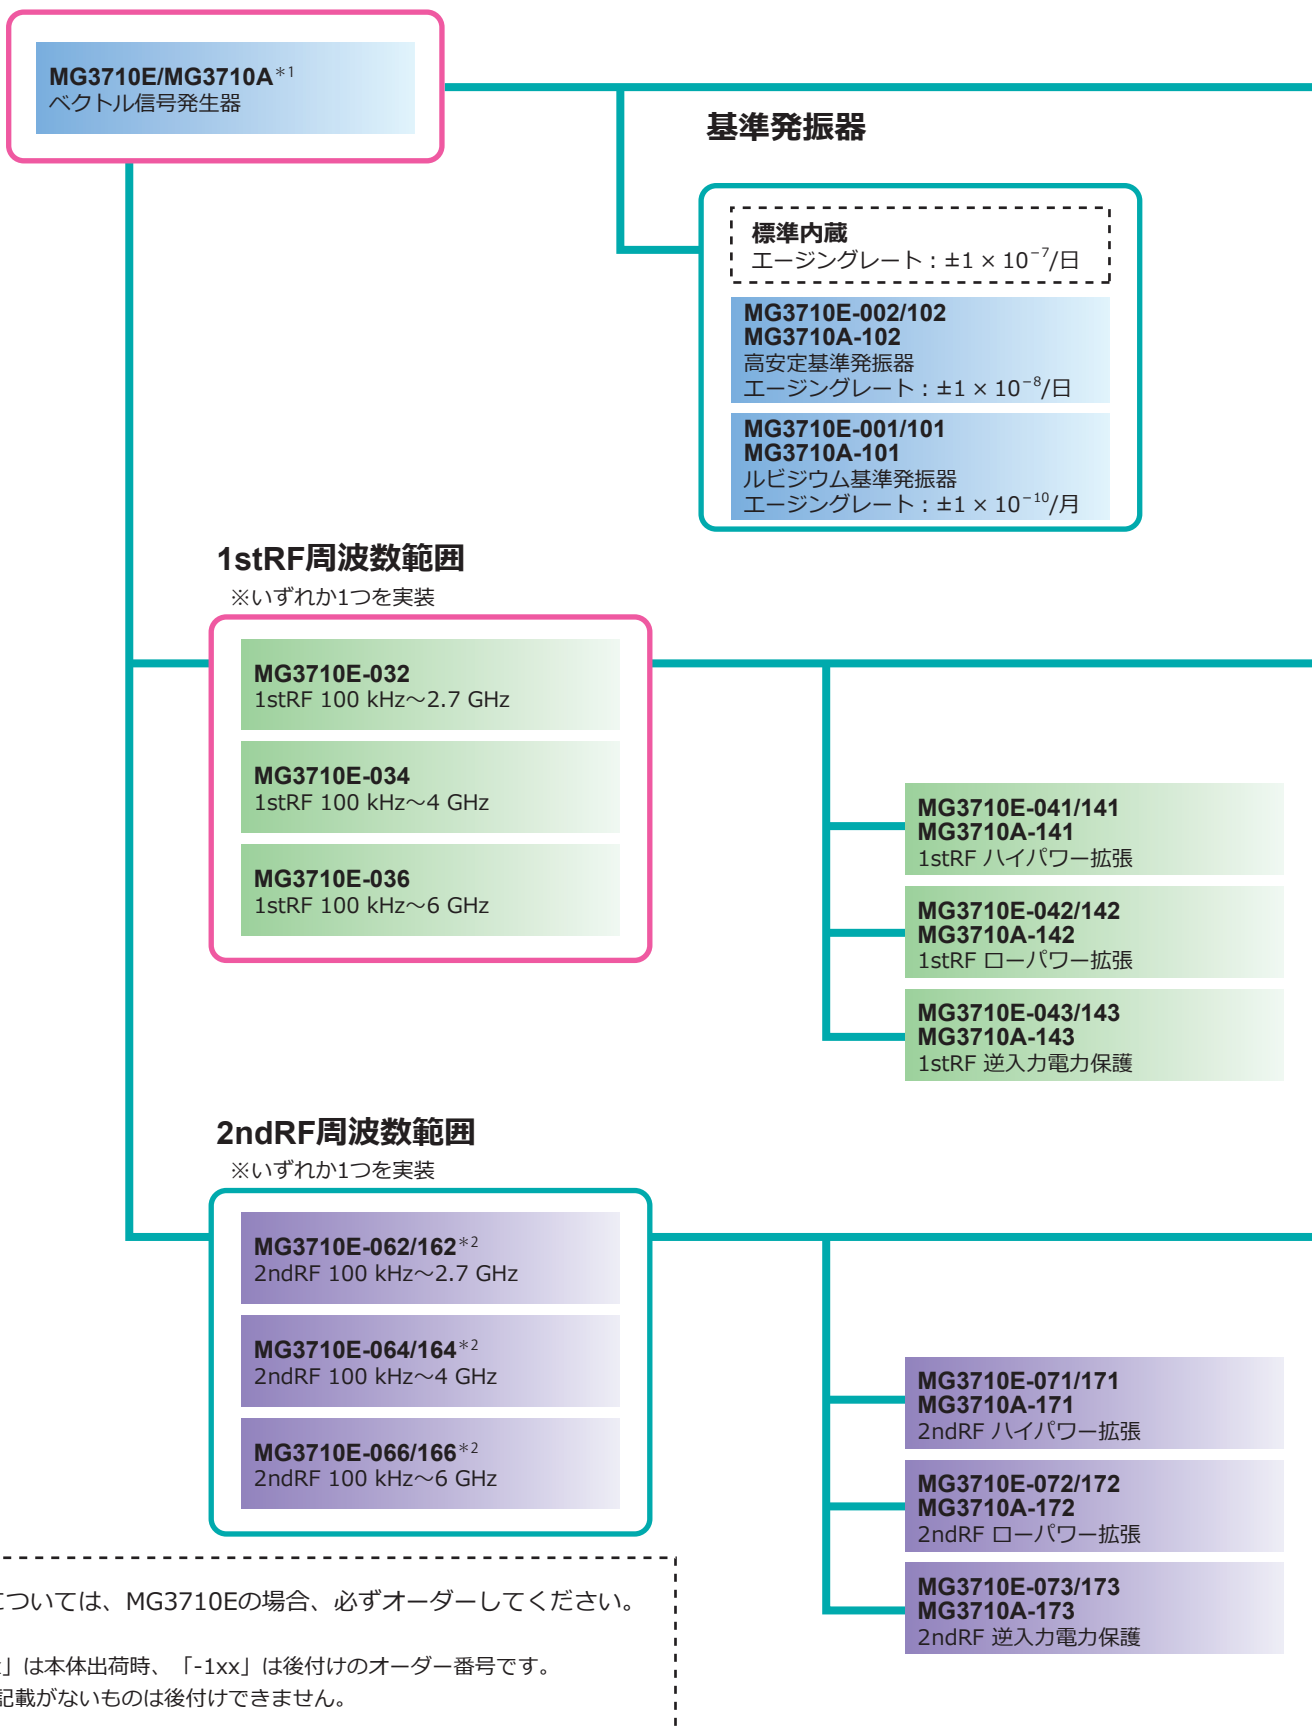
MG3710E/MG3710A*1
ベクトル信号発生器

基準発振器

標準内蔵
エージングレート：±1 × $10^{-7}$/日

MG3710E-002/102
MG3710A-102
高安定基準発振器
エージングレート：±1 × $10^{-8}$/日

MG3710E-001/101
MG3710A-101
ルビジウム基準発振器
エージングレート：±1 × $10^{-10}$/月

1stRF周波数範囲
※いずれか1つを実装

MG3710E-032
1stRF 100 kHz～2.7 GHz

MG3710E-034
1stRF 100 kHz～4 GHz

MG3710E-036
1stRF 100 kHz～6 GHz

MG3710E-041/141
MG3710A-141
1stRF ハイパワー拡張

MG3710E-042/142
MG3710A-142
1stRF ローパワー拡張

MG3710E-043/143
MG3710A-143
1stRF 逆入力電力保護

2ndRF周波数範囲
※いずれか1つを実装

MG3710E-062/162*2
2ndRF 100 kHz～2.7 GHz

MG3710E-064/164*2
2ndRF 100 kHz～4 GHz

MG3710E-066/166*2
2ndRF 100 kHz～6 GHz

MG3710E-071/171
MG3710A-171
2ndRF ハイパワー拡張

MG3710E-072/172
MG3710A-172
2ndRF ローパワー拡張

MG3710E-073/173
MG3710A-173
2ndRF 逆入力電力保護

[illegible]ついては、MG3710Eの場合、必ずオーダーしてください。

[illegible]」は本体出荷時、「-1xx」は後付けのオーダー番号です。
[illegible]記載がないものは後付けできません。